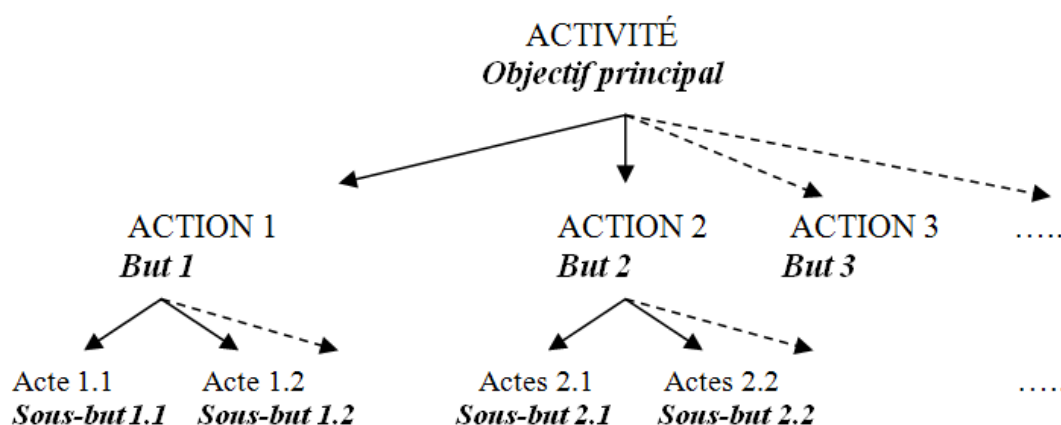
ACTIVITÉ
***Objectif principal***

ACTION 1
***But 1***

ACTION 2
***But 2***

ACTION 3
***But 3***

.....

Acte 1.1
***Sous-but 1.1***

Acte 1.2
***Sous-but 1.2***

Actes 2.1
***Sous-but 2.1***

Actes 2.2
***Sous-but 2.2***

....